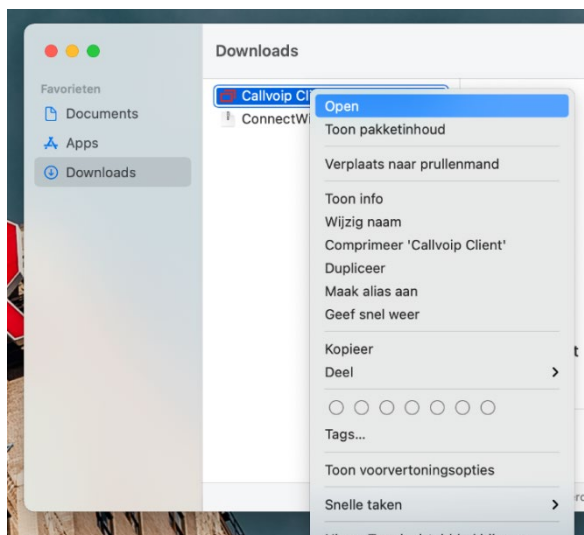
Favorieten
Documents
Apps
Downloads

Downloads

Callvoip Cl
ConnectWi

Open
Toon pakketinhoud
Verplaats naar prullenmand
Toon info
Wijzig naam
Comprimeer 'Callvoip Client'
Dupliceer
Maak alias aan
Geef snel weer
Kopieer
Deel
Tags...
Toon voorvertoningsopties
Snelle taken
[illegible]